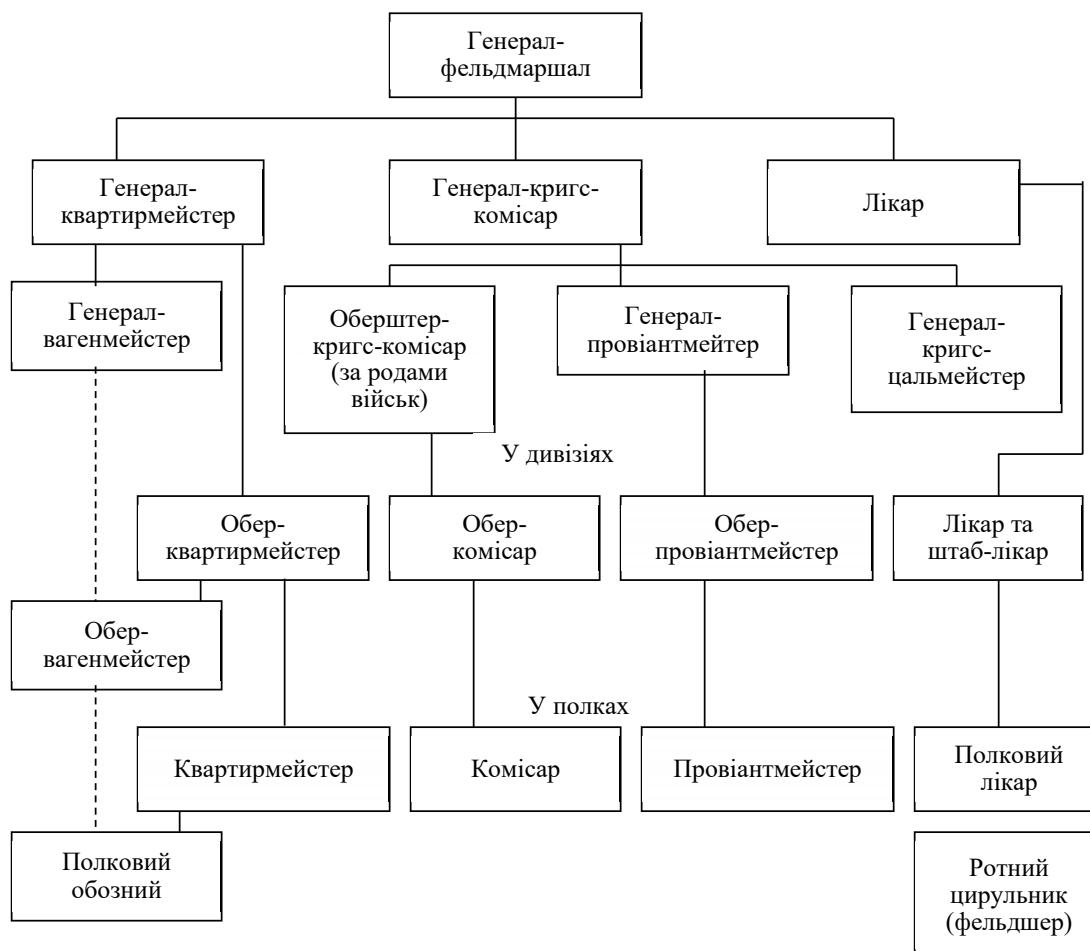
Генерал-фельдмаршал

Генерал-квартирмейстер

Генерал-кригс-комісар

Лікар

Генерал-вагенмейстер

Оберштер-кригс-комісар (за родами військ)

Генерал-провіантмейстер

Генерал-кригс-цальмейстер

У дивізіях

Обер-квартирмейстер

Обер-комісар

Обер-провіантмейстер

Лікар та штаб-лікар

Обер-вагенмейстер

У полках

Квартирмейстер

Комісар

Провіантмейстер

Полковий лікар

Полковий обозний

Ротний цирульник (фельдшер)